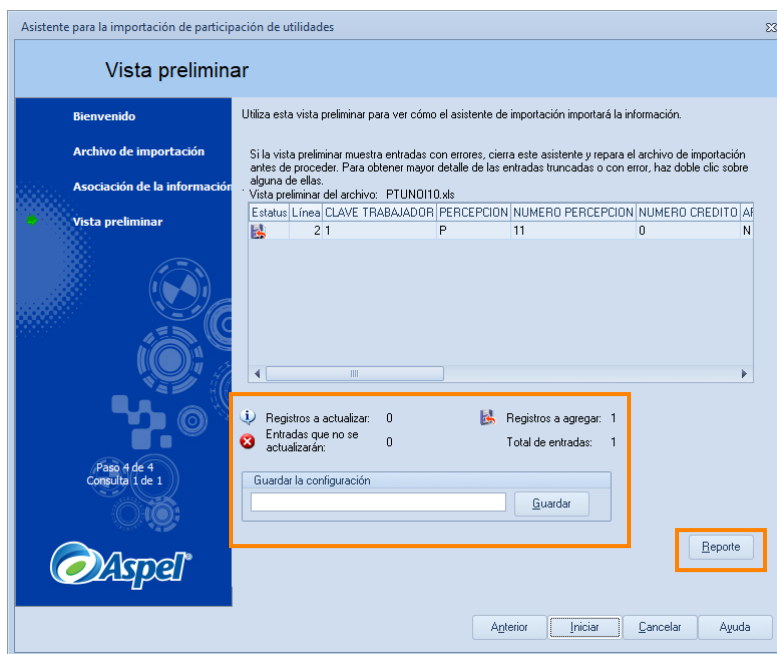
Asistente para la importación de participación de utilidades

Vista preliminar

Bienvenido

Archivo de importación

Asociación de la información

Vista preliminar

Paso 4 de 4
Consulta 1 de 1

Aspel

Utiliza esta vista preliminar para ver cómo el asistente de importación importará la información.

Si la vista preliminar muestra entradas con errores, cierra este asistente y repara el archivo de importación antes de proceder. Para obtener mayor detalle de las entradas truncadas o con error, haz doble clic sobre alguna de ellas.
Vista preliminar del archivo: PTUNOI10.xls

| Estatus | Línea | CLAVE TRABAJADOR | PERCEPCION | NUMERO PERCEPCION | NUMERO CREDITO | A |
|---|---|---|---|---|---|---|
| | 2 | 1 | P | 11 | 0 | N |

Registros a actualizar: 0
Entradas que no se actualizarán: 0
Registros a agregar: 1
Total de entradas: 1

Guardar la configuración
Guardar

Reporte

Anterior
Iniciar
Cancelar
Ayuda